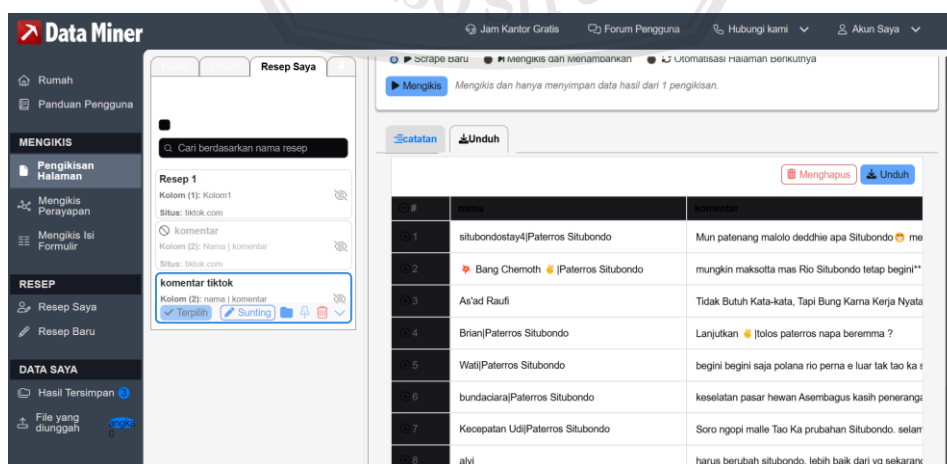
Data Miner

Jam Kantor Gratis  Forum Pengguna  Hubungi kami  Akun Saya

Rumah
Panduan Pengguna

MENGIKIS
Pengikisan Halaman
Mengikis Perayapan
Mengikis Isi Formulir

RESEP
Resep Saya
Resep Baru

DATA SAYA
Hasil Tersimpan 3
File yang diunggah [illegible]

Resep Saya

Cari berdasarkan nama resep

Resep 1
Kolom (1): Kolom1
Situs: tiktok.com

komentar
Kolom (2): Nama | komentar
Situs: tiktok.com

komentar tiktok
Kolom (2): nama | komentar
Terpilih  Sunting

Scrape Baru  Mengikis dan Menambahkan  Otomatisasi Halaman Berikutnya

Mengikis  Mengikis dan hanya menyimpan data hasil dari 1 pengikisan.

catatan  Unduh

Menghapus  Unduh

| # | nama | komentar |
|---|---|---|
| 1 | situbondostay4\|Paterros Situbondo | Mun patenang malolo deddhie apa Situbondo 😁 me |
| 2 | Bang Chemoth ✌\|Paterros Situbondo | mungkin maksotta mas Rio Situbondo tetap begini** |
| 3 | As'ad Raufi | Tidak Butuh Kata-kata, Tapi Bung Karna Kerja Nyata |
| 4 | Brian\|Paterros Situbondo | Lanjutkan ✌ \|tolos paterros napa beremma ? |
| 5 | Wati\|Paterros Situbondo | begini begini saja polana rio perna e luar tak tao ka s |
| 6 | bundaciara\|Paterros Situbondo | keselatan pasar hewan Asembagus kasih penerang |
| 7 | Kecepatan Udi\|Paterros Situbondo | Soro ngopi malle Tao Ka prubahan Situbondo. selam |
| 8 | alvi | harus berubah situbondo. lebih baik dari yg sekaran |